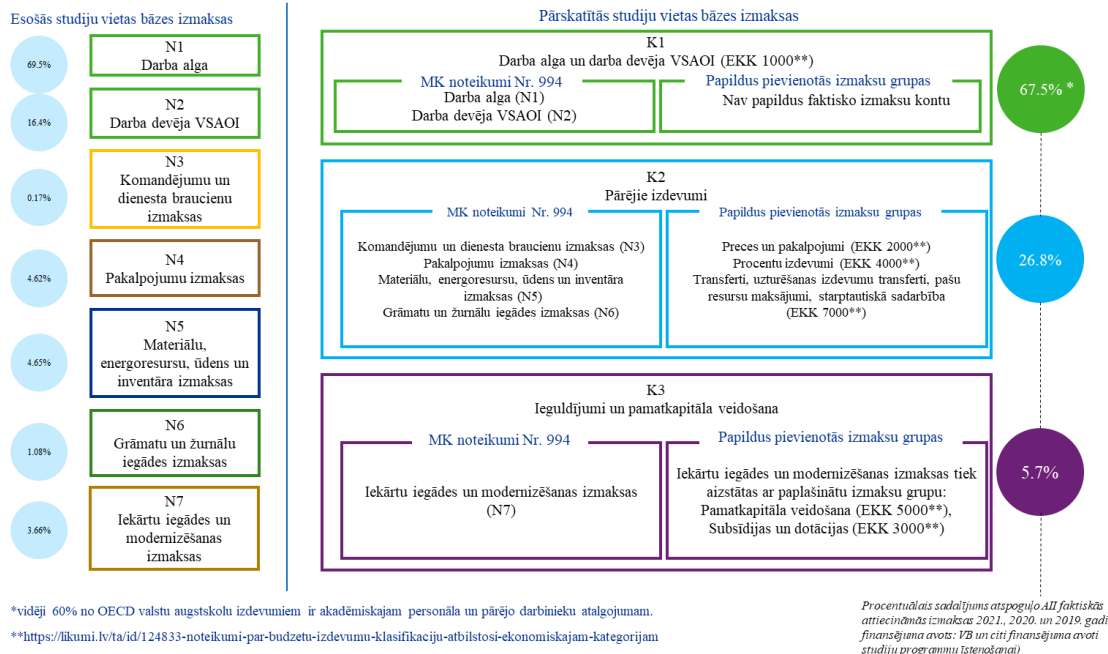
Esošās studiju vietas bāzes izmaksas

69.5%
N1
Darba alga

16.4%
N2
Darba devēja VSAOI

0.17%
N3
Komandējumu un dienesta braucienu izmaksas

4.62%
N4
Pakalpojumu izmaksas

4.65%
N5
Materiālu, energoresursu, ūdens un inventāra izmaksas

1.08%
N6
Grāmatu un žurnālu iegādes izmaksas

3.66%
N7
Iekārtu iegādes un modernizēšanas izmaksas

Pārskatītās studiju vietas bāzes izmaksas

K1
Darba alga un darba devēja VSAOI (EKK 1000**)

MK noteikumi Nr. 994
Darba alga (N1)
Darba devēja VSAOI (N2)

Papildus pievienotās izmaksu grupas
Nav papildus faktisko izmaksu kontu

67.5% *

K2
Pārējie izdevumi

MK noteikumi Nr. 994
Komandējumu un dienesta braucienu izmaksas (N3)
Pakalpojumu izmaksas (N4)
Materiālu, energoresursu, ūdens un inventāra izmaksas (N5)
Grāmatu un žurnālu iegādes izmaksas (N6)

Papildus pievienotās izmaksu grupas
Preces un pakalpojumi (EKK 2000**)
Procentu izdevumi (EKK 4000**)
Transferti, uzturēšanas izdevumu transferti, pašu resursu maksājumi, starptautiskā sadarbība (EKK 7000**)

26.8%

K3
Ieguldījumi un pamatkapitāla veidošana

MK noteikumi Nr. 994
Iekārtu iegādes un modernizēšanas izmaksas (N7)

Papildus pievienotās izmaksu grupas
Iekārtu iegādes un modernizēšanas izmaksas tiek aizstātas ar paplašinātu izmaksu grupu:
Pamatkapitāla veidošana (EKK 5000**),
Subsīdijas un dotācijas (EKK 3000**)

5.7%

*vidēji 60% no OECD valstu augstskolu izdevumiem ir akadēmiskajam personāla un pārējo darbinieku atalgojumam.
**https://likumi.lv/ta/id/124833-noteikumi-par-budzetu-izdevumu-klasifikaciju-atbilstosi-ekonomiskajam-kategorijam

Procentuālais sadalījums atspoguļo AII faktiskās attiecināmās izmaksas 2021., 2020. un 2019. gadā finansējuma avots: VB un citi finansējuma avoti studiju programmu īstenošanai)